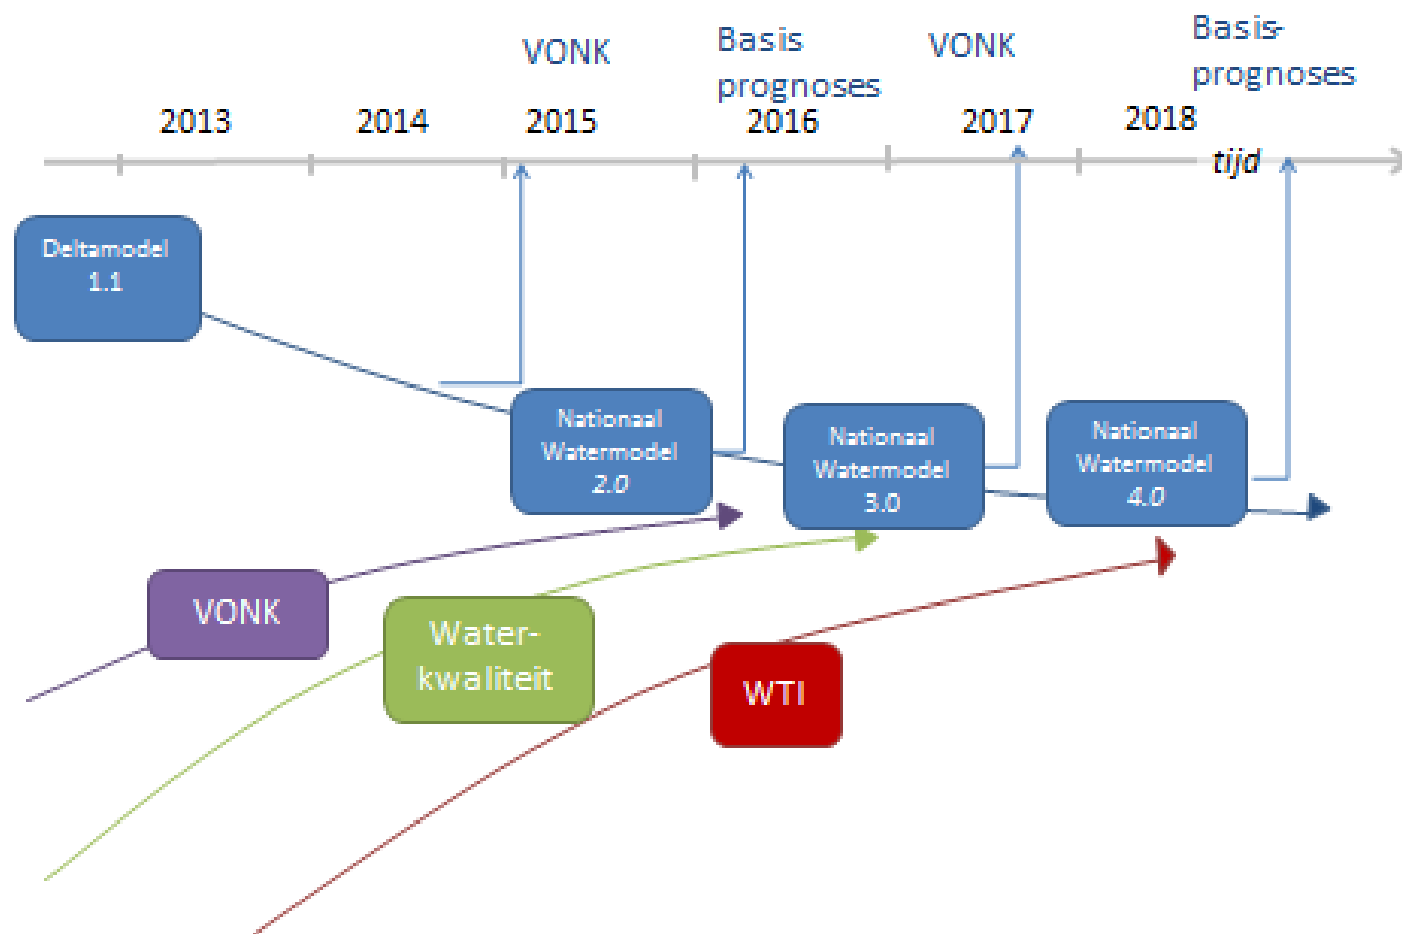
VONK

Basis prognoses

VONK

Basis-prognoses

2013

2014

2015

2016

2017

2018

tijd

Deltamodel 1.1

Nationaal Watermodel 2.0

Nationaal Watermodel 3.0

Nationaal Watermodel 4.0

VONK

Water-kwaliteit

WTI